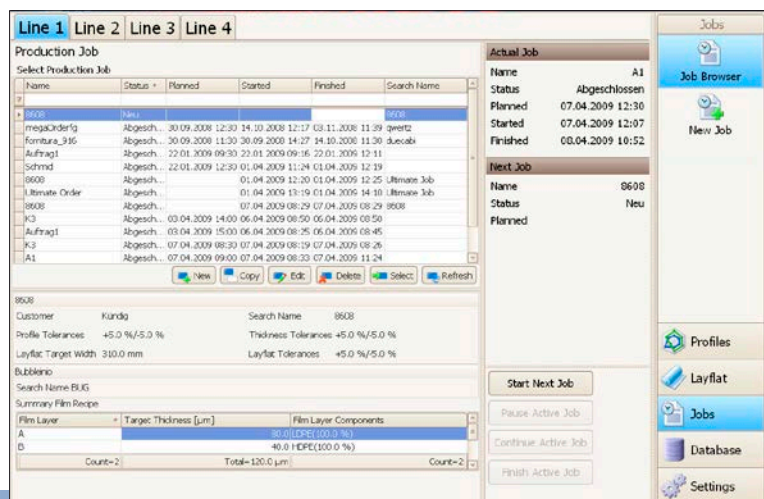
Line 1 Line 2 Line 3 Line 4

Production Job

Select Production Job

| Name | Status | Planned | Started | Finished | Search Name |
|---|---|---|---|---|---|
| 8608 | Neu | | | | 8608 |
| megaOrderfg | Abgesch... | 30.09.2008 12:30 | 14.10.2008 12:17 | 03.11.2008 11:39 | qwertz |
| fornitura_916 | Abgesch... | 30.09.2008 11:30 | 30.09.2008 14:27 | 14.10.2008 11:30 | duecabi |
| Auftrag1 | Abgesch... | 22.01.2009 09:30 | 22.01.2009 09:16 | 22.01.2009 12:11 | |
| Schmid | Abgesch... | 22.01.2009 12:30 | 01.04.2009 11:24 | 01.04.2009 12:19 | |
| 8608 | Abgesch... | | 01.04.2009 12:20 | 01.04.2009 12:25 | Ultimate Job |
| Ultimate Order | Abgesch... | | 01.04.2009 13:19 | 01.04.2009 14:10 | Ultimate Job |
| 8608 | Abgesch... | | 07.04.2009 08:29 | 07.04.2009 08:29 | 8608 |
| K3 | Abgesch... | 03.04.2009 14:00 | 06.04.2009 08:50 | 06.04.2009 08:58 | |
| Auftrag1 | Abgesch... | 03.04.2009 15:00 | 06.04.2009 08:25 | 06.04.2009 08:45 | |
| K3 | Abgesch... | 07.04.2009 08:30 | 07.04.2009 08:19 | 07.04.2009 08:26 | |
| A1 | Abgesch... | 07.04.2009 09:00 | 07.04.2009 08:33 | 07.04.2009 11:24 | |

New Copy Edit Delete Select Refresh

8608
Customer Kundig
Search Name 8608
Profile Tolerances +5.0 %/-5.0 %
Thickness Tolerances +5.0 %/-5.0 %
Layflat Target Width 310.0 mm
Layflat Tolerances +5.0 %/-5.0 %

Bubbleinio
Search Name BUG
Summary Film Recipe

| Film Layer | Target Thickness [µm] | Film Layer Components |
|---|---|---|
| A | 80.0 | LDPE(100.0 %) |
| B | 40.0 | HDPE(100.0 %) |
| Count=2 | Total=120.0 µm | Count=2 |

Actual Job
Name A1
Status Abgeschlossen
Planned 07.04.2009 12:30
Started 07.04.2009 12:07
Finished 08.04.2009 10:52

Next Job
Name 8608
Status Neu
Planned

Start Next Job
Pause Active Job
Continue Active Job
Finish Active Job

Jobs
Job Browser
New Job
Profiles
Layflat
Jobs
Database
Settings